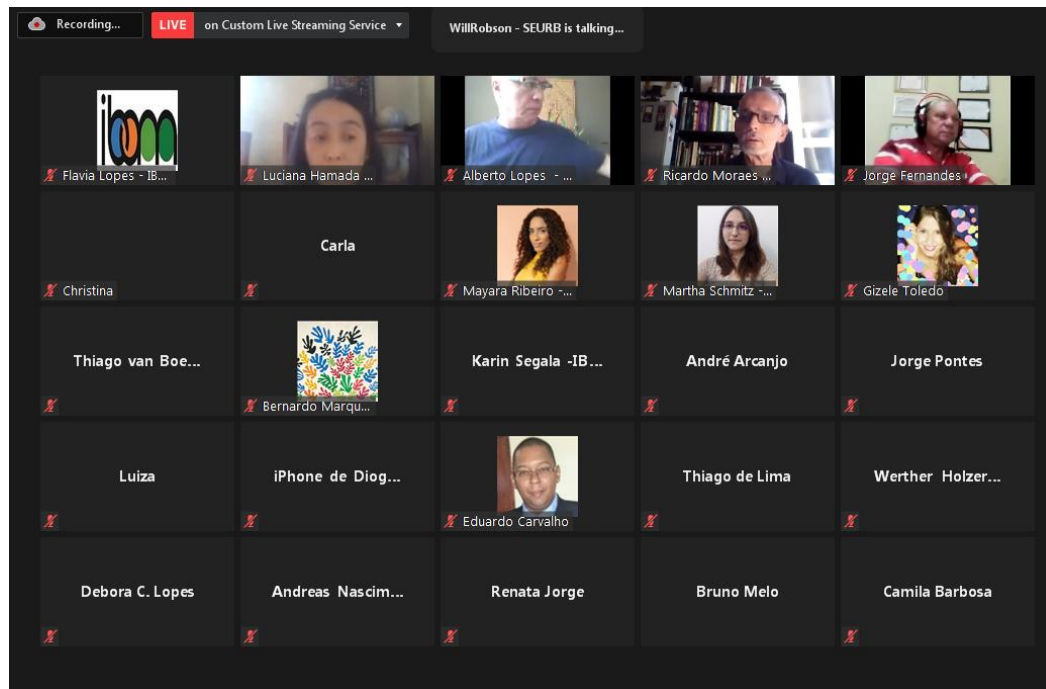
Recording...

LIVE on Custom Live Streaming Service

WillRobson - SEURB is talking...

Flavia Lopes - IB...

Luciana Hamada ...

Alberto Lopes - ...

Ricardo Moraes ...

Jorge Fernandes

Christina

Carla

Mayara Ribeiro -...

Martha Schmitz -...

Gizele Toledo

Thiago van Boe...

Bernardo Marqu...

Karin Segala -IB...

André Arcanjo

Jorge Pontes

Luiza

iPhone de Diog...

Eduardo Carvalho

Thiago de Lima

Werther Holzer...

Debora C. Lopes

Andreas Nascim...

Renata Jorge

Bruno Melo

Camila Barbosa